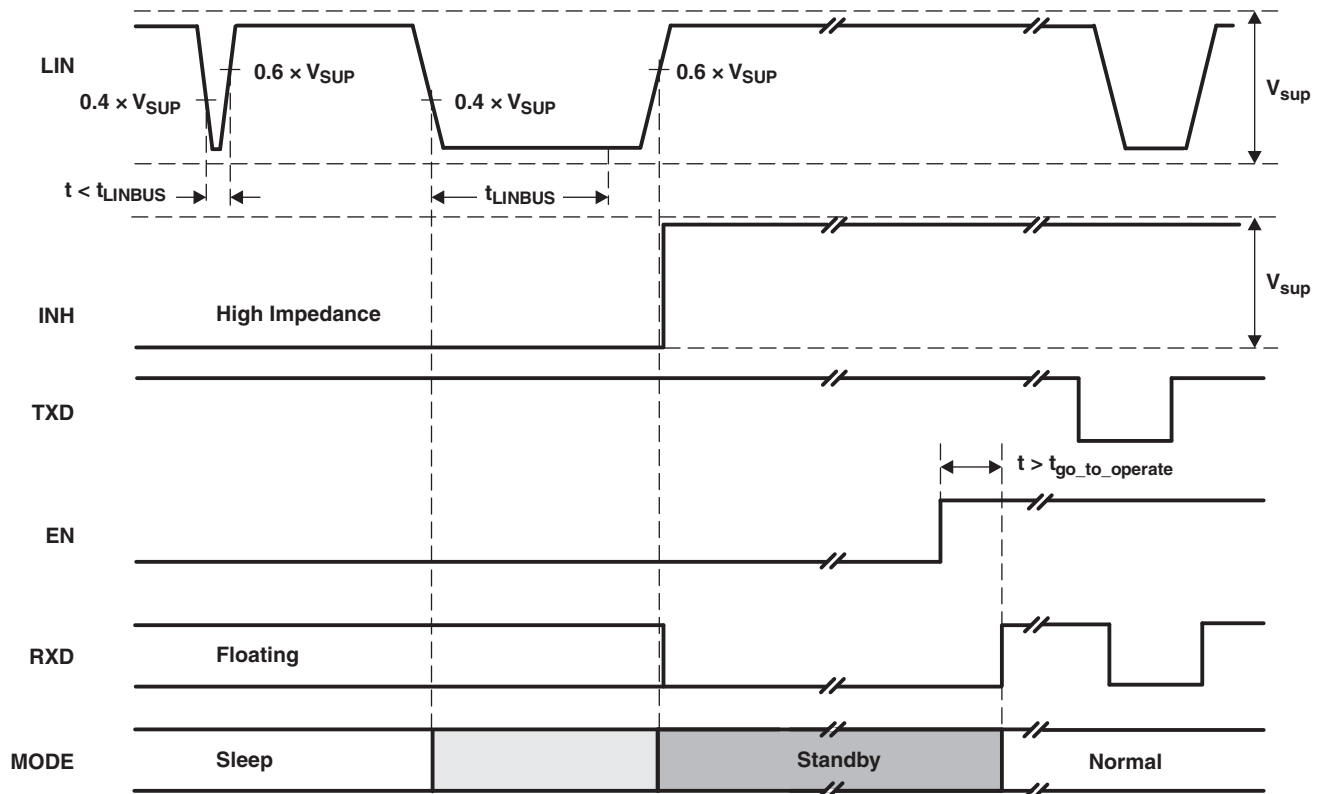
LIN

$0.4 \times V_{SUP}$

$0.6 \times V_{SUP}$

$0.4 \times V_{SUP}$

$0.6 \times V_{SUP}$

$V_{sup}$

$t < t_{LINBUS}$

$t_{LINBUS}$

INH

High Impedance

$V_{sup}$

TXD

$t > t_{go\_to\_operate}$

EN

RXD

Floating

MODE

Sleep

Standby

Normal